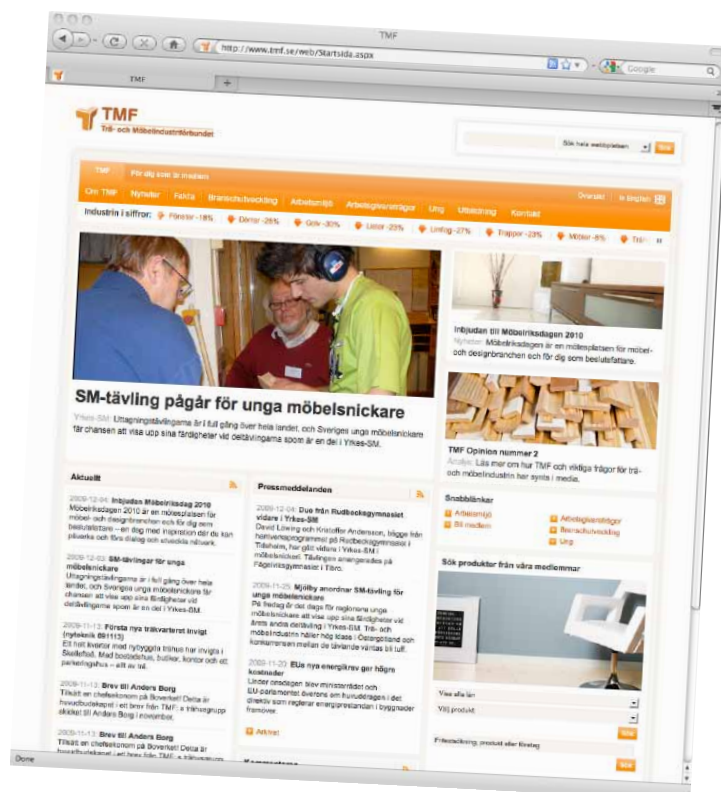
TMF

http://www.tmf.se/web/Startsida.aspx

Google

TMF

TMF
Trä- och Möbelindustriförbundet

Sök hela webbplatsen

Sök

TMF

För dig som är medlem

Om TMF

Nyheter

Fakta

Branschutveckling

Arbetsmiljö

Arbetsgivarfrågor

Ung

Utbildning

Kontakt

Översikt

In English

Industrin i siffror:

Fönster -18%

Dörrar -26%

Golv -30%

Listor -23%

Limfog -27%

Trappor -23%

Möbler -8%

Trä-

SM-tävling pågår för unga möbelsnickare

Yrkes-SM: Uttagningstävlingarna är i full gång över hela landet, och Sveriges unga möbelsnickare får chansen att visa upp sina färdigheter vid deltävlingarna som är en del i Yrkes-SM.

Inbjudan till Möbelriksdagen 2010

Nyheter: Möbelriksdagen är en mötesplatsen för möbel- och designbranchen och för dig som beslutsfattare.

TMF Opinion nummer 2

Analys: Läs mer om hur TMF och viktiga frågor för trä- och möbelindustrin har synts i media.

Aktuellt

2009-12-04: Inbjudan Möbelriksdag 2010
Möbelriksdagen 2010 är en mötesplatsen för möbel- och designbranchen och för dig som beslutsfattare – en dag med inspiration där du kan påverka och föra dialog om utvecklingen.

2009-12-03: SM-tävlingar för unga möbelsnickare
Uttagningstävlingarna är i full gång över hela landet, och Sveriges unga möbelsnickare får chansen att visa upp sina färdigheter vid deltävlingarna som är en del i Yrkes-SM.

2009-11-13: Första nya träkvarteret invigt (nyheter 091113)
Ett helt kvarter med nybyggda trähus har invigts i Skellefteå. Med bostadshus, butiker, kontor och ett parkeringshus – allt av trä.

2009-11-13: Brev till Anders Borg
Tillsätt en chefsekonom på Boverket! Detta är huvudbudskapet i ett brev från TMF:s trähusgrupp skickat till Anders Borg i november.

2009-11-13: Brev till Anders Borg
Tillsätt en chefsekonom på Boverket! Detta är huvudbudskapet i ett brev från TMF:s trähusgrupp

Pressmeddelanden

2009-12-04: Duo från Rudbeckgymnasiet vidare i Yrkes-SM
David Löwing och Kristoffer Andersson, båda från hantverksprogrammet på Rudbeckgymnasiet i Tidaholm, har gått vidare i Yrkes-SM i möbelsnickeri. Tävlingen arrangerades på Fågelviksgymnasiet i Tibro.

2009-11-25: Mjölby anordnar SM-tävling för unga möbelsnickare
På fredag är det dags för regionens unga möbelsnickare att visa upp sina färdigheter vid årets andra deltävling i Yrkes-SM. Trä- och möbelindustrin håller hög klass i Östergötland och konkurrensen mellan de tävlande väntas bli tuff.

2009-11-23: EUs nya energikrav ger högre kostnader
Under onsdagen blev ministerrådet och EU-parlamentet överens om huvuddragen i det direktiv som reglerar energiprestandan i byggnader framöver.

Arkivet

Kommentarer

Snabblänkar

Arbetsmiljö
Bli medlem
Arbetsgivarfrågor
Branschutveckling
Ung

Sök produkter från våra medlemmar

Visa alla län

Välj produkt

Sök

Fritextsökning, produkt eller företag

Sök

Done